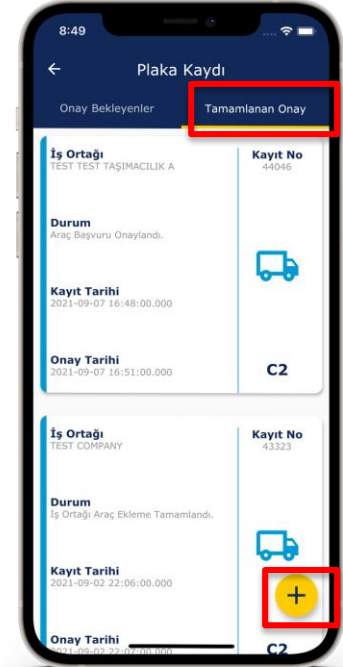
8:49

Plaka Kaydı

Onay Bekleyenler

Tamamlanan Onay

İş Ortağı
TEST TEST TAŞIMACILIK A

Kayıt No
44046

Durum
Araç Başvuru Onaylandı.

Kayıt Tarihi
2021-09-07 16:48:00.000

Onay Tarihi
2021-09-07 16:51:00.000

C2

İş Ortağı
TEST COMPANY

Kayıt No
43323

Durum
İş Ortağı Araç Ekleme Tamamlandı.

Kayıt Tarihi
2021-09-02 22:06:00.000

Onay Tarihi
2021-09-02 22:07:00.000

C2

+